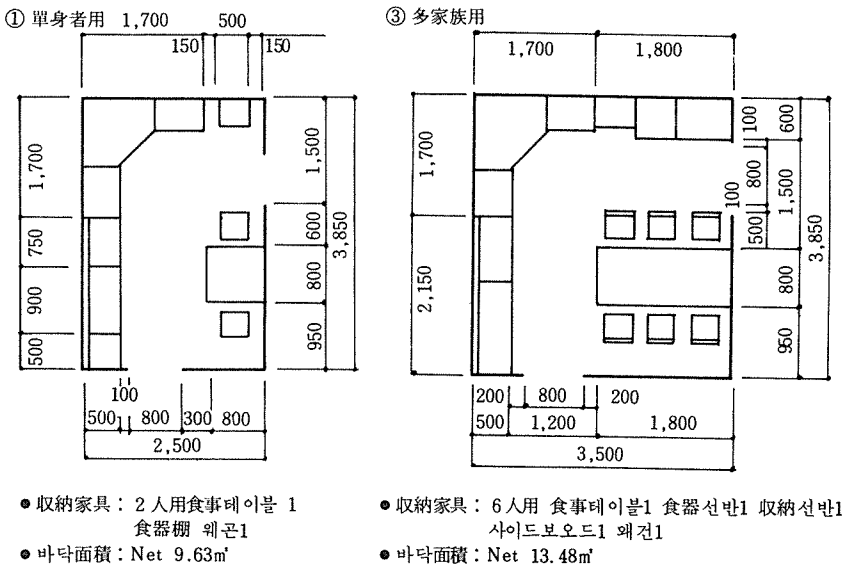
① 單身者用 1,700 500
150 150
1,700
750
900
500
1,500
600
800
950
3,850
100
500 800 300 800
2,500

③ 多家族用
1,700 1,800
1,700
2,150
100
600
800
1,500
100
500
800
950
3,850
200 800 200
500 1,200 1,800
3,500

● 収納家具 : 2人用食事테이블 1 食器棚 웨곤1
● 바닥面積 : Net 9.63㎡

● 収納家具 : 6人用 食事테이블1 食器선반1 収納선반1 사이드보오드1 왜건1
● 바닥面積 : Net 13.48㎡